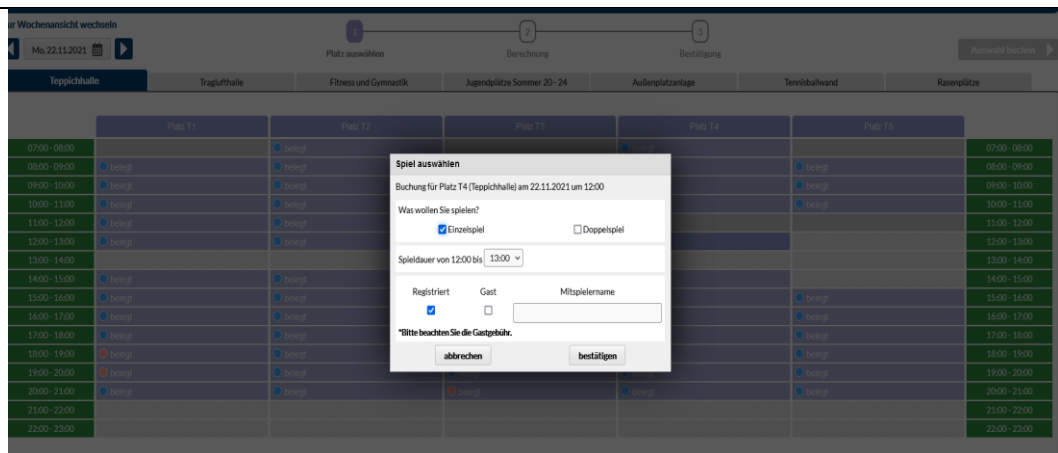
ur Wochenansicht wechseln

Mo, 22.11.2021

1 Platz auswählen
2 Berechnung
3 Bestätigung

Auswahl buchen

| Teppichhalle | Traglufthalle | Fitness und Gymnastik | Jugendplätze Sommer 20 - 24 | Außenplatzanlage | Tennisballwand | Rasenplätze |
|---|---|---|---|---|---|---|

| | Platz T1 | Platz T2 | Platz T3 | Platz T4 | Platz T5 | |
|---|---|---|---|---|---|---|
| 07:00 - 08:00 | | beleg | | belegt | | 07:00 - 08:00 |
| 08:00 - 09:00 | belegt | belegt | | | belegt | 08:00 - 09:00 |
| 09:00 - 10:00 | belegt | belegt | | | belegt | 09:00 - 10:00 |
| 10:00 - 11:00 | belegt | belegt | | | belegt | 10:00 - 11:00 |
| 11:00 - 12:00 | belegt | belegt | | | | 11:00 - 12:00 |
| 12:00 - 13:00 | belegt | belegt | | | | 12:00 - 13:00 |
| 13:00 - 14:00 | | | | | | 13:00 - 14:00 |
| 14:00 - 15:00 | belegt | belegt | | | | 14:00 - 15:00 |
| 15:00 - 16:00 | belegt | belegt | | | belegt | 15:00 - 16:00 |
| 16:00 - 17:00 | belegt | belegt | | | belegt | 16:00 - 17:00 |
| 17:00 - 18:00 | belegt | belegt | | | belegt | 17:00 - 18:00 |
| 18:00 - 19:00 | belegt | belegt | | | belegt | 18:00 - 19:00 |
| 19:00 - 20:00 | belegt | belegt | | belegt | belegt | 19:00 - 20:00 |
| 20:00 - 21:00 | belegt | belegt | belegt | belegt | belegt | 20:00 - 21:00 |
| 21:00 - 22:00 | | | | | | 21:00 - 22:00 |
| 22:00 - 23:00 | | | | | | 22:00 - 23:00 |

Spiel auswählen

Buchung für Platz T4 (Teppichhalle) am 22.11.2021 um 12:00

Was wollen Sie spielen?

Einzelspiel
Doppelspiel

Spieldauer von 12:00 bis 13:00

Registriert
Gast
Mitspielername

*Bitte beachten Sie die Gastgebühr.

abbrechen
bestätigen